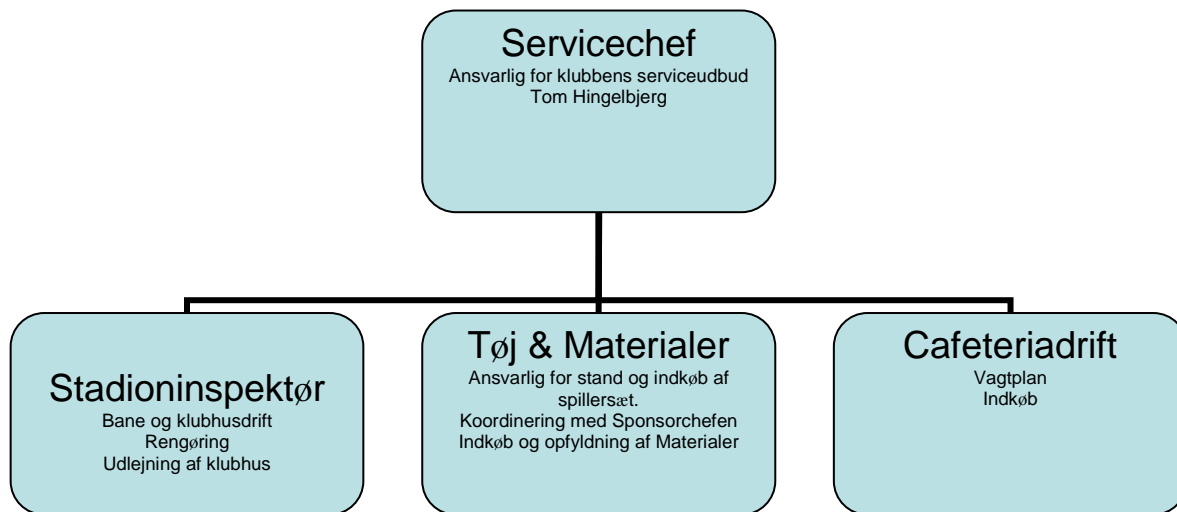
Servicechef
Ansvarlig for klubbens serviceudbud
Tom Hingelbjerg

Stadioninspektør
Bane og klubhusdrift
Rengøring
Udlejning af klubhus

Tøj & Materialer
Ansvarlig for stand og indkøb af spillersæt.
Koordinering med Sponsorchefen
Indkøb og opfyldning af Materialer

Cafeteriadrift
Vagtplan
Indkøb